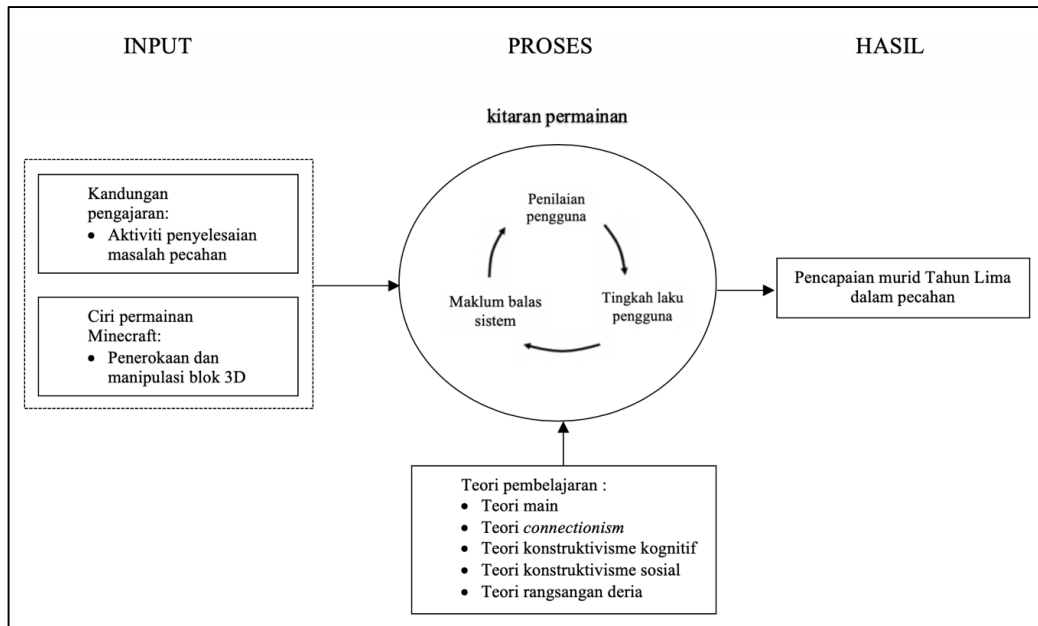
INPUT

PROSES

HASIL

kitaran permainan

Kandungan pengajaran:
- Aktiviti penyelesaian masalah pecahan

Ciri permainan Minecraft:
- Penerokaan dan manipulasi blok 3D

Penilaian pengguna

Tingkah laku pengguna

Maklum balas sistem

Pencapaian murid Tahun Lima dalam pecahan

Teori pembelajaran :
- Teori main
- Teori *connectionism*
- Teori konstruktivisme kognitif
- Teori konstruktivisme sosial
- Teori rangsangan deria